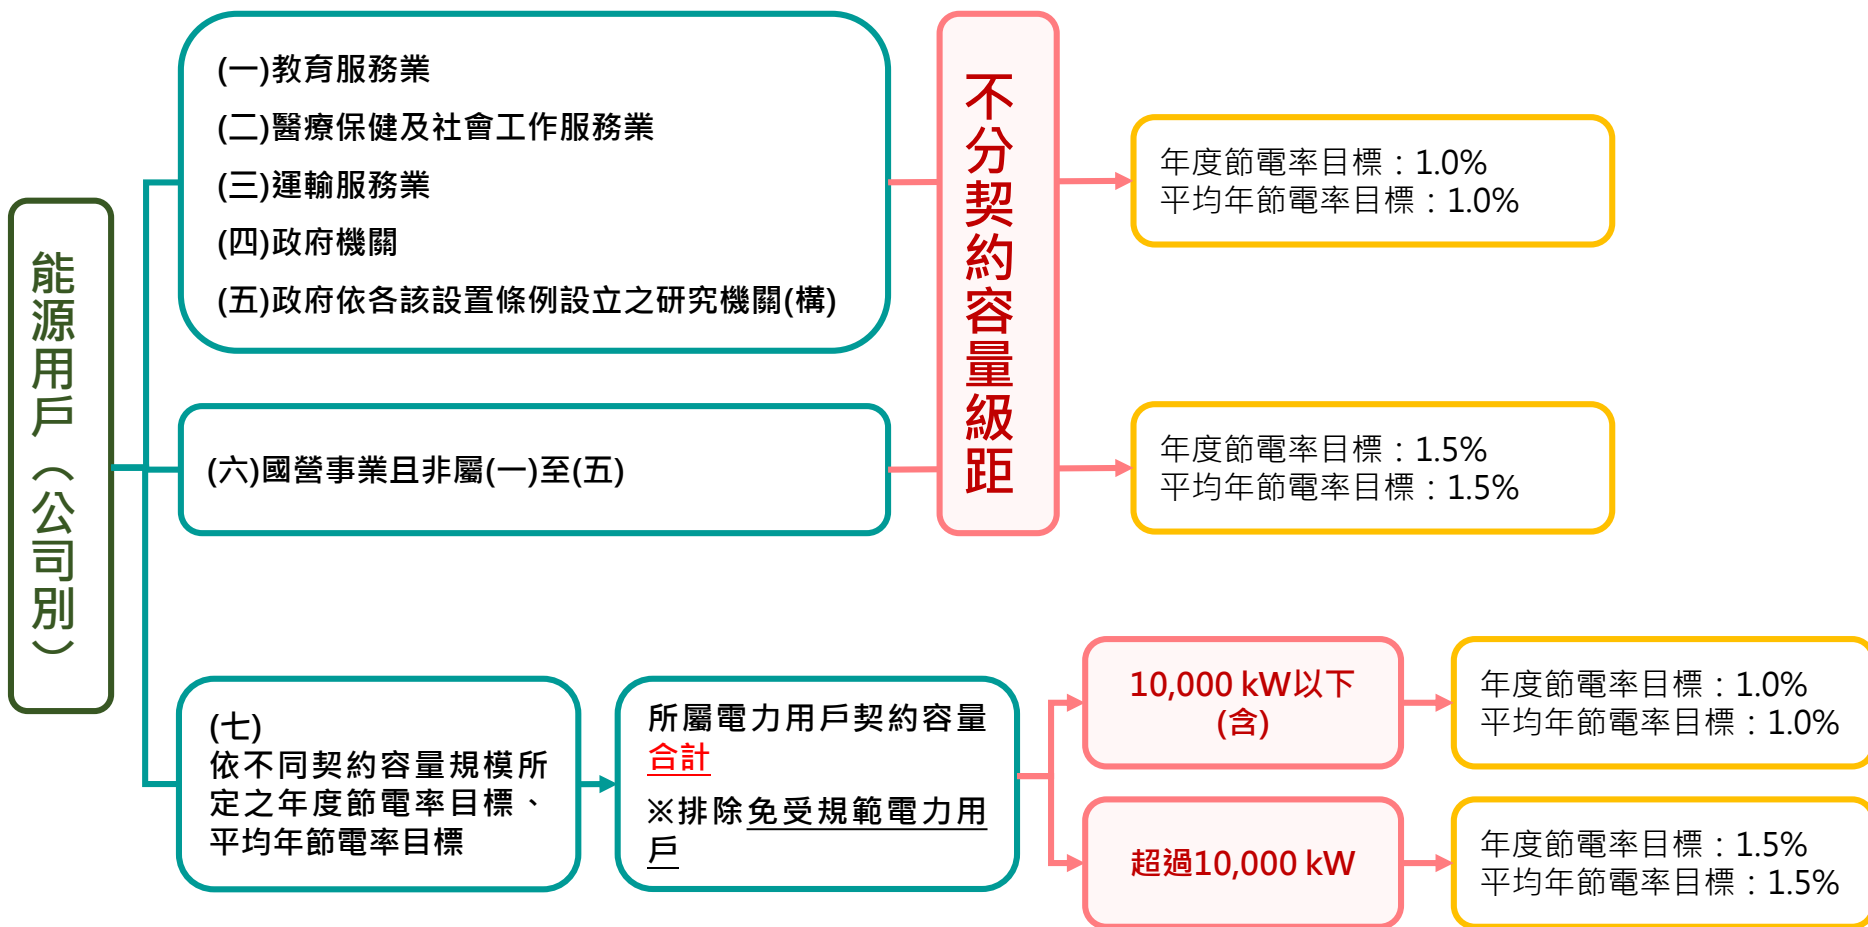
能源用戶（公司別）

(一)教育服務業
(二)醫療保健及社會工作服務業
(三)運輸服務業
(四)政府機關
(五)政府依各該設置條例設立之研究機關(構)

不分契約容量級距

年度節電率目標：1.0%
平均年節電率目標：1.0%

(六)國營事業且非屬(一)至(五)

年度節電率目標：1.5%
平均年節電率目標：1.5%

(七)
依不同契約容量規模所定之年度節電率目標、平均年節電率目標

所屬電力用戶契約容量合計
※排除免受規範電力用戶

10,000 kW以下(含)

年度節電率目標：1.0%
平均年節電率目標：1.0%

超過10,000 kW

年度節電率目標：1.5%
平均年節電率目標：1.5%